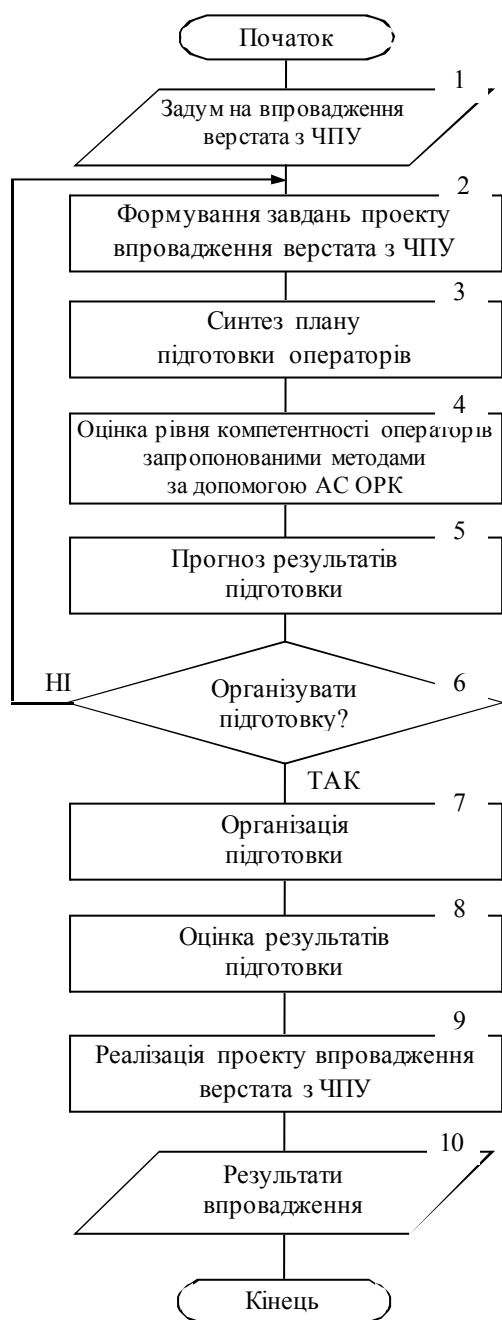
Початок

1

Задум на впровадження верстата з ЧПУ

2

Формування завдань проекту впровадження верстата з ЧПУ

3

Синтез плану підготовки операторів

4

Оцінка рівня компетентності операторів запропонованими методами за допомогою АС ОРК

5

Прогноз результатів підготовки

НІ

6

Організувати підготовку?

ТАК

7

Організація підготовки

8

Оцінка результатів підготовки

9

Реалізація проекту впровадження верстата з ЧПУ

10

Результати впровадження

Кінець